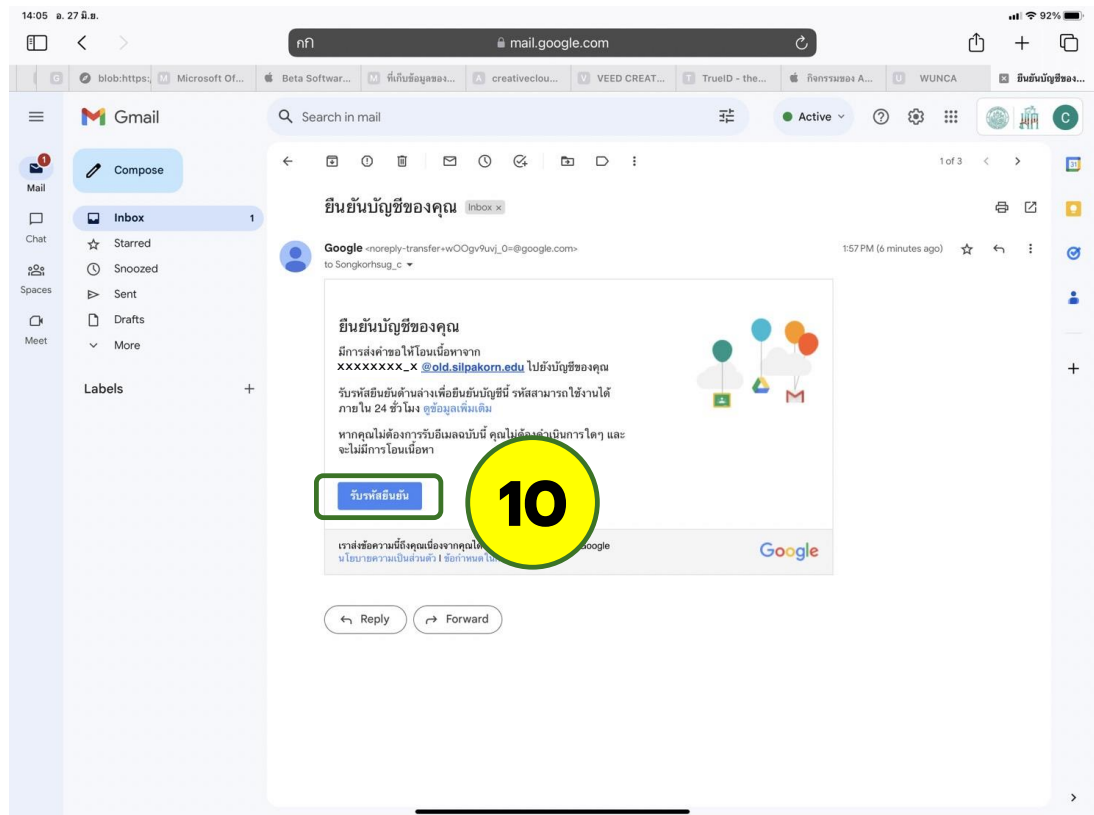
14:05 อ. 27 มิ.ย.

92%

กก

mail.google.com

blob:https:

Microsoft Of...

Beta Softwar...

ที่เก็บข้อมูลของ...

creativeclou...

VEED CREAT...

TrueID - the...

กิจกรรมของ A...

WUNCA

ยืนยันบัญชีของ...

Gmail

Search in mail

Active

Mail

Chat

Spaces

Meet

Compose

Inbox 1

Starred

Snoozed

Sent

Drafts

More

Labels

1 of 3

ยืนยันบัญชีของคุณ Inbox ×

Google <noreply-transfer+wOOgv9uvj_0=@google.com>
to Songkorhsug_c

1:57 PM (6 minutes ago)

ยืนยันบัญชีของคุณ

มีการส่งคำขอให้โอนเนื้อหาจาก xxxxxxxx_x @old.silpakorn.edu ไปยังบัญชีของคุณ

รับรหัสยืนยันด้านล่างเพื่อยืนยันบัญชีนี้ รหัสสามารถใช้งานได้ภายใน 24 ชั่วโมง ดูข้อมูลเพิ่มเติม

หากคุณไม่ต้องการรับอีเมลฉบับนี้ คุณไม่ต้องดำเนินการใดๆ และจะไม่มีการโอนเนื้อหา

รับรหัสยืนยัน

10

เราส่งข้อความนี้ถึงคุณเนื่องจากคุณได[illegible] Google
นโยบายความเป็นส่วนตัว | ข้อกำหนด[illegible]

Google

Reply

Forward